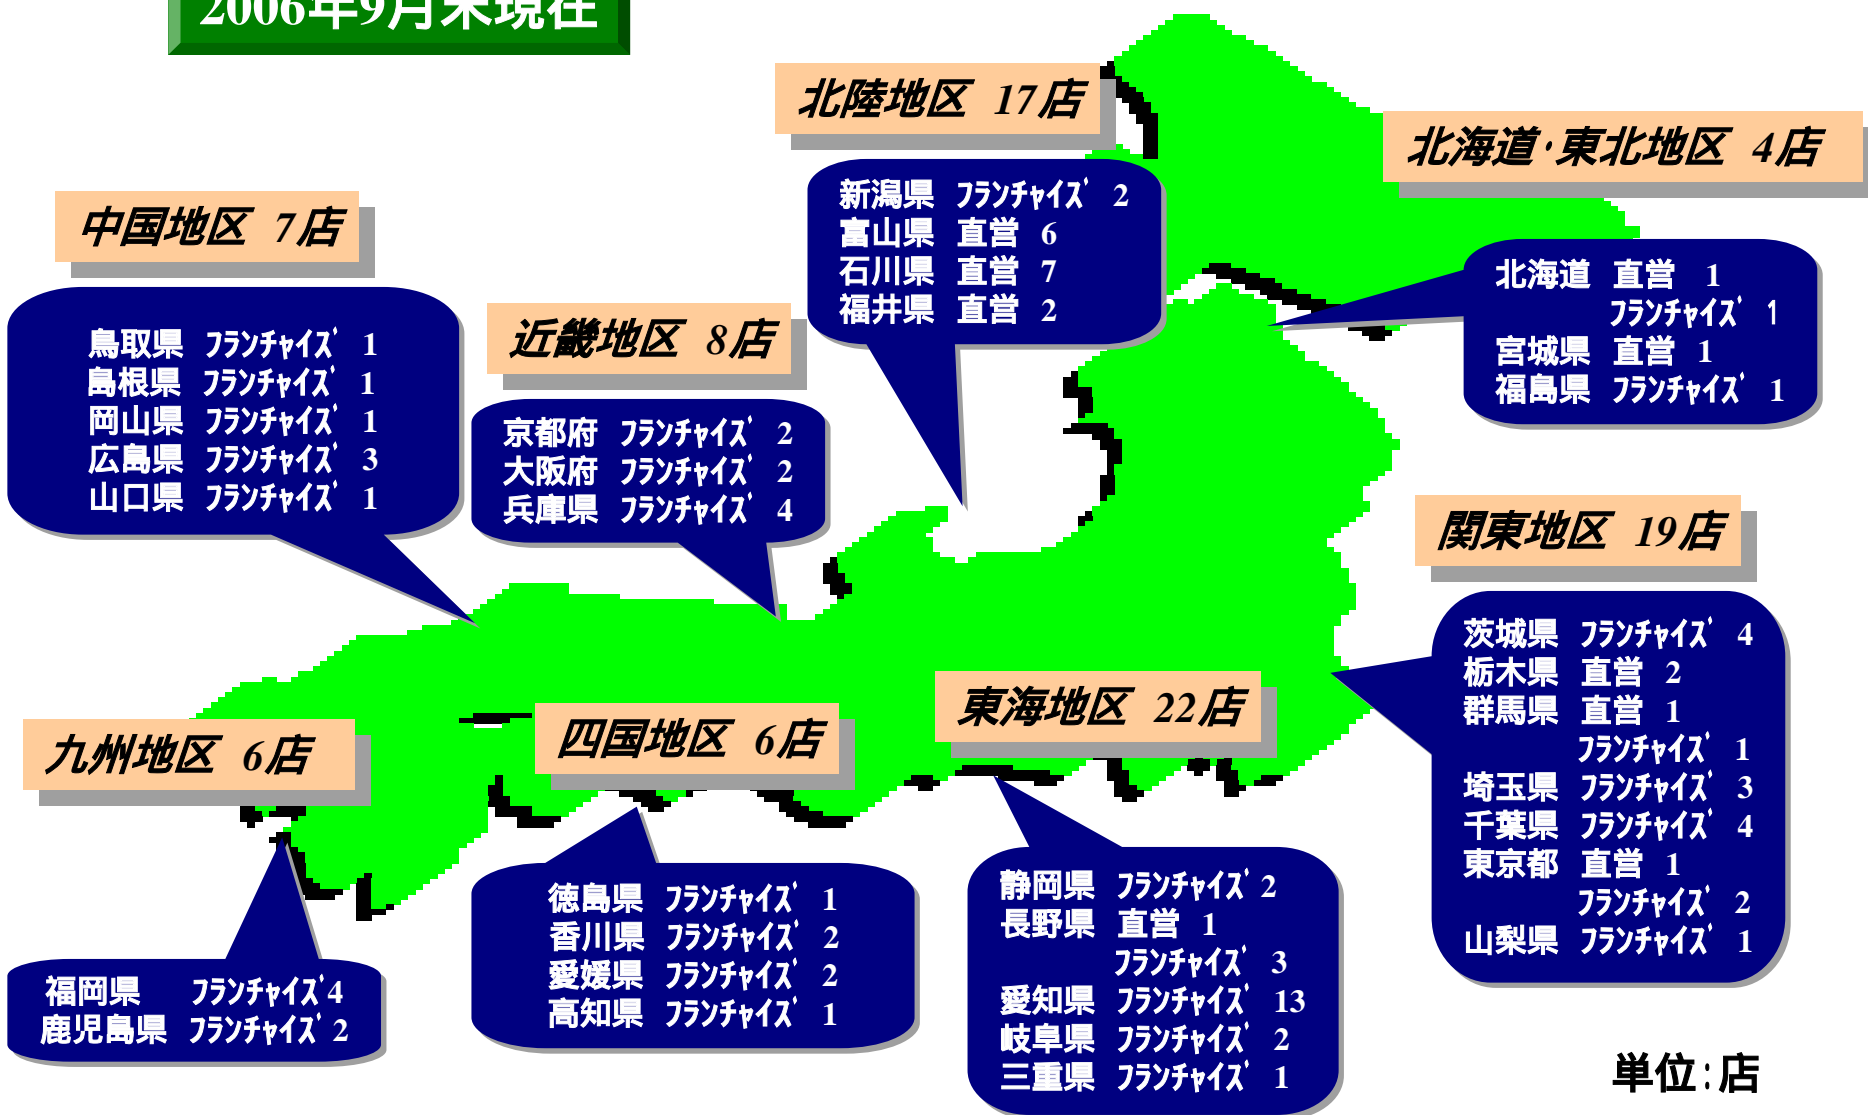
2006年9月末現在

北陸地区 17店

新潟県 ﾌﾗﾝﾁｬｲｽﾞ 2
富山県 直営 6
石川県 直営 7
福井県 直営 2

北海道・東北地区 4店

北海道 直営 1
ﾌﾗﾝﾁｬｲｽﾞ 1
宮城県 直営 1
福島県 ﾌﾗﾝﾁｬｲｽﾞ 1

中国地区 7店

鳥取県 ﾌﾗﾝﾁｬｲｽﾞ 1
島根県 ﾌﾗﾝﾁｬｲｽﾞ 1
岡山県 ﾌﾗﾝﾁｬｲｽﾞ 1
広島県 ﾌﾗﾝﾁｬｲｽﾞ 3
山口県 ﾌﾗﾝﾁｬｲｽﾞ 1

近畿地区 8店

京都府 ﾌﾗﾝﾁｬｲｽﾞ 2
大阪府 ﾌﾗﾝﾁｬｲｽﾞ 2
兵庫県 ﾌﾗﾝﾁｬｲｽﾞ 4

関東地区 19店

茨城県 ﾌﾗﾝﾁｬｲｽﾞ 4
栃木県 直営 2
群馬県 直営 1
ﾌﾗﾝﾁｬｲｽﾞ 1
埼玉県 ﾌﾗﾝﾁｬｲｽﾞ 3
千葉県 ﾌﾗﾝﾁｬｲｽﾞ 4
東京都 直営 1
ﾌﾗﾝﾁｬｲｽﾞ 2
山梨県 ﾌﾗﾝﾁｬｲｽﾞ 1

東海地区 22店

九州地区 6店

四国地区 6店

福岡県 ﾌﾗﾝﾁｬｲｽﾞ 4
鹿児島県 ﾌﾗﾝﾁｬｲｽﾞ 2

徳島県 ﾌﾗﾝﾁｬｲｽﾞ 1
香川県 ﾌﾗﾝﾁｬｲｽﾞ 2
愛媛県 ﾌﾗﾝﾁｬｲｽﾞ 2
高知県 ﾌﾗﾝﾁｬｲｽﾞ 1

静岡県 ﾌﾗﾝﾁｬｲｽﾞ 2
長野県 直営 1
ﾌﾗﾝﾁｬｲｽﾞ 3
愛知県 ﾌﾗﾝﾁｬｲｽﾞ 13
岐阜県 ﾌﾗﾝﾁｬｲｽﾞ 2
三重県 ﾌﾗﾝﾁｬｲｽﾞ 1

単位：店